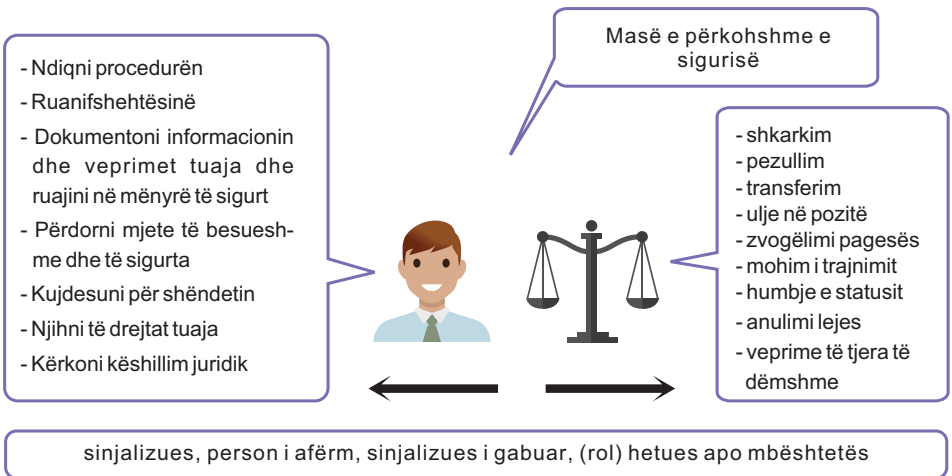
Masë e përkohshme e sigurisë

- Ndiqni procedurën
- Ruanifshehtësinë
- Dokumentoni informacionin dhe veprimet tuaja dhe ruajini në mënyrë të sigurt
- Përdorni mjete të besueshme dhe të sigurta
- Kujdesuni për shëndetin
- Njihni të drejtat tuaja
- Kërkoni këshillim juridik

- shkarkim
- pezullim
- transferim
- ulje në pozitë
- zvogëlimi pagesës
- mohim i trajnimit
- humbje e statusit
- anulimi lejes
- veprime të tjera të dëmshme

sinjalizues, person i afërm, sinjalizues i gabuar, (rol) hetues apo mbështetës